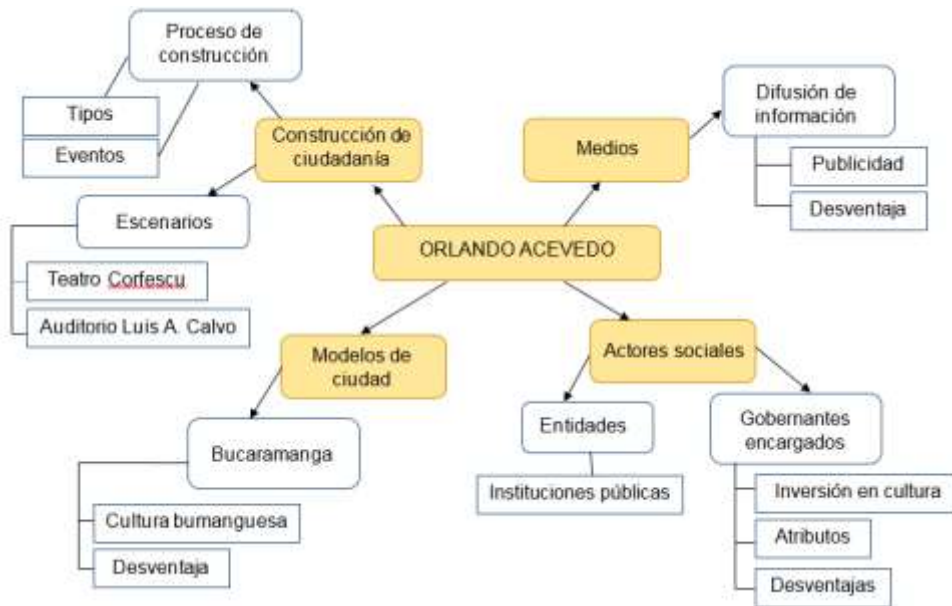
Proceso de construcción

Tipos

Eventos

Construcción de ciudadanía

Escenarios

Teatro Corfescu

Auditorio Luis A. Calvo

Medios

Difusión de información

Publicidad

Desventaja

ORLANDO ACEVEDO

Modelos de ciudad

Bucaramanga

Cultura bumanguesa

Desventaja

Actores sociales

Entidades

Instituciones públicas

Gobernantes encargados

Inversión en cultura

Atributos

Desventajas